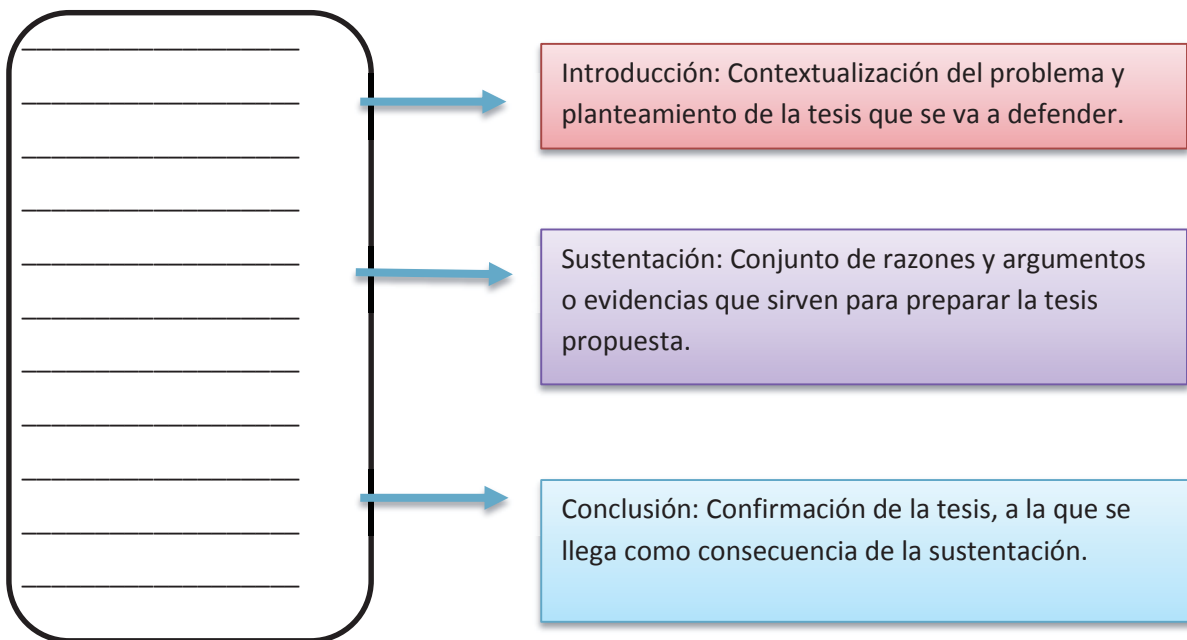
Introducción: Contextualización del problema y planteamiento de la tesis que se va a defender.

Sustentación: Conjunto de razones y argumentos o evidencias que sirven para preparar la tesis propuesta.

Conclusión: Confirmación de la tesis, a la que se llega como consecuencia de la sustentación.